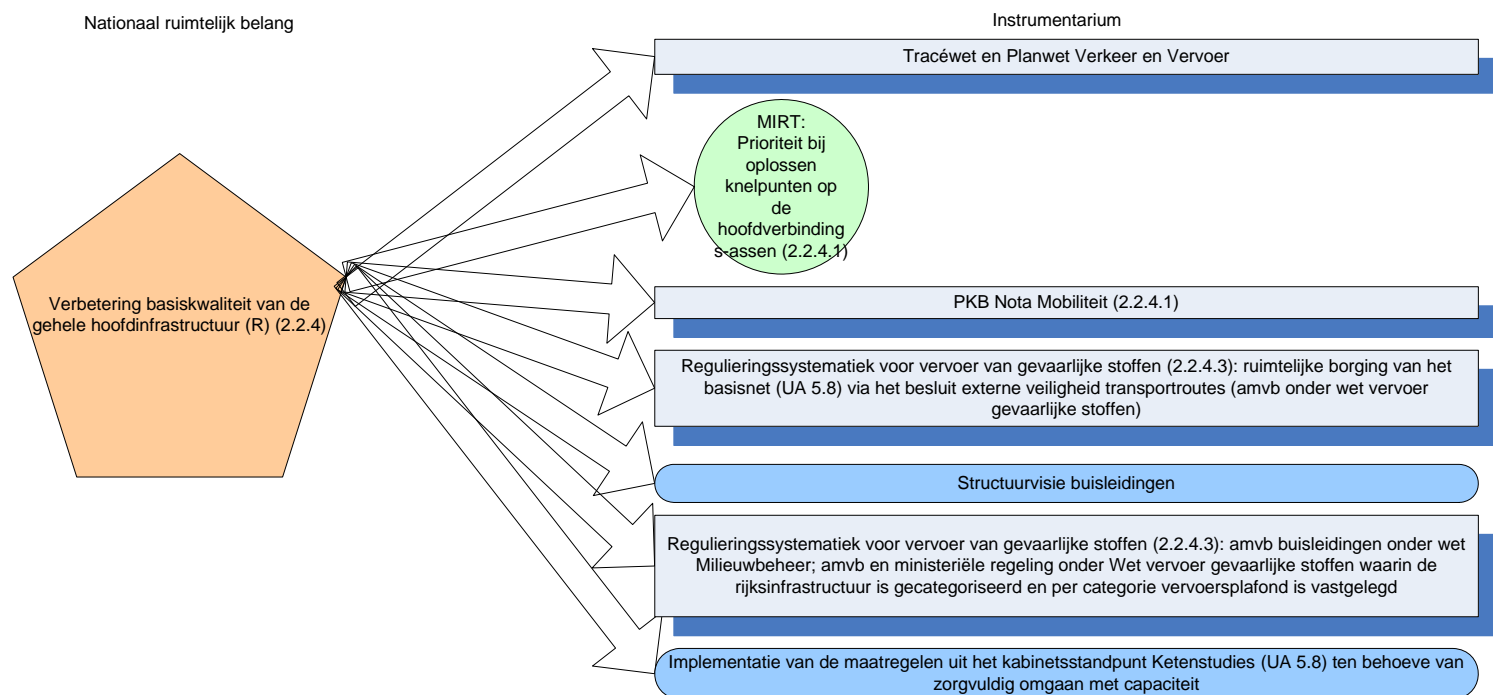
Nationaal ruimtelijk belang

Instrumentarium

Tracéwet en Planwet Verkeer en Vervoer

MIRT: Prioriteit bij oplossen knelpunten op de hoofdverbinding s-assen (2.2.4.1)

Verbetering basiskwaliteit van de gehele hoofdinfrastructuur (R) (2.2.4)

PKB Nota Mobiliteit (2.2.4.1)

Reguleringssystematiek voor vervoer van gevaarlijke stoffen (2.2.4.3): ruimtelijke borging van het basisnet (UA 5.8) via het besluit externe veiligheid transportroutes (amvb onder wet vervoer gevaarlijke stoffen)

Structuurvisie buisleidingen

Reguleringssystematiek voor vervoer van gevaarlijke stoffen (2.2.4.3): amvb buisleidingen onder wet Milieubeheer; amvb en ministeriële regeling onder Wet vervoer gevaarlijke stoffen waarin de rijksinfrastructuur is gecategoriseerd en per categorie vervoersplafond is vastgelegd

Implementatie van de maatregelen uit het kabinetsstandpunt Ketenstudies (UA 5.8) ten behoeve van zorgvuldig omgaan met capaciteit